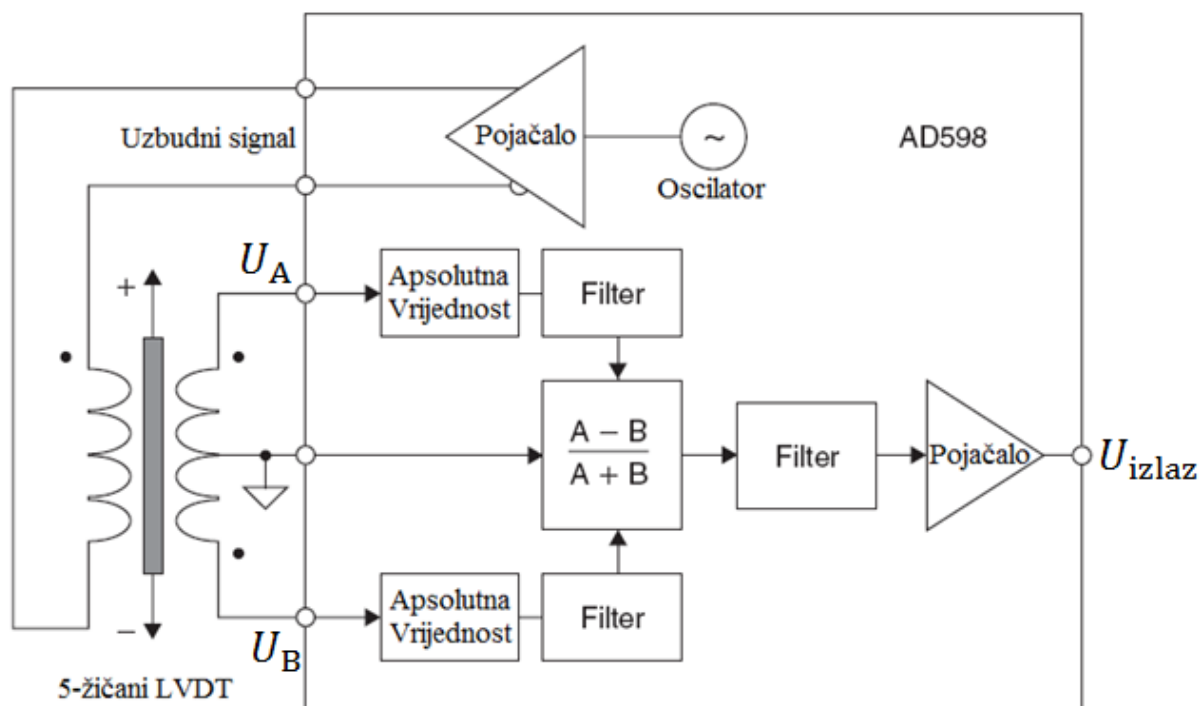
Uzbudni signal

Pojačalo

~

Oscilator

AD598

$U_\mathrm{A}$

+

Apsolutna Vrijednost

Filter

$\frac{A - B}{A + B}$

Filter

Pojačalo

$U_\mathrm{izlaz}$

Apsolutna Vrijednost

Filter

−

$U_\mathrm{B}$

5-žičani LVDT